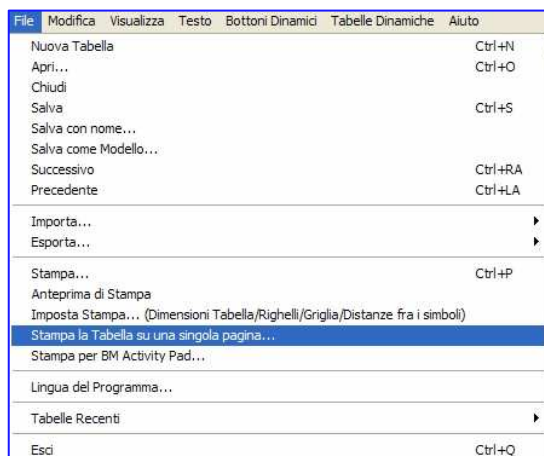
File Modifica Visualizza Testo Bottoni Dinamici Tabelle Dinamiche Aiuto

Nuova Tabella Ctrl+N
Apri... Ctrl+O
Chiudi
Salva Ctrl+S
Salva con nome...
Salva come Modello...
Successivo Ctrl+RA
Precedente Ctrl+LA

Importa...
Esporta...

Stampa... Ctrl+P
Anteprima di Stampa
Imposta Stampa... (Dimensioni Tabella/Righelli/Griglia/Distanze fra i simboli)
Stampa la Tabella su una singola pagina...
Stampa per BM Activity Pad...

Lingua del Programma...

Tabelle Recenti

Esci Ctrl+Q